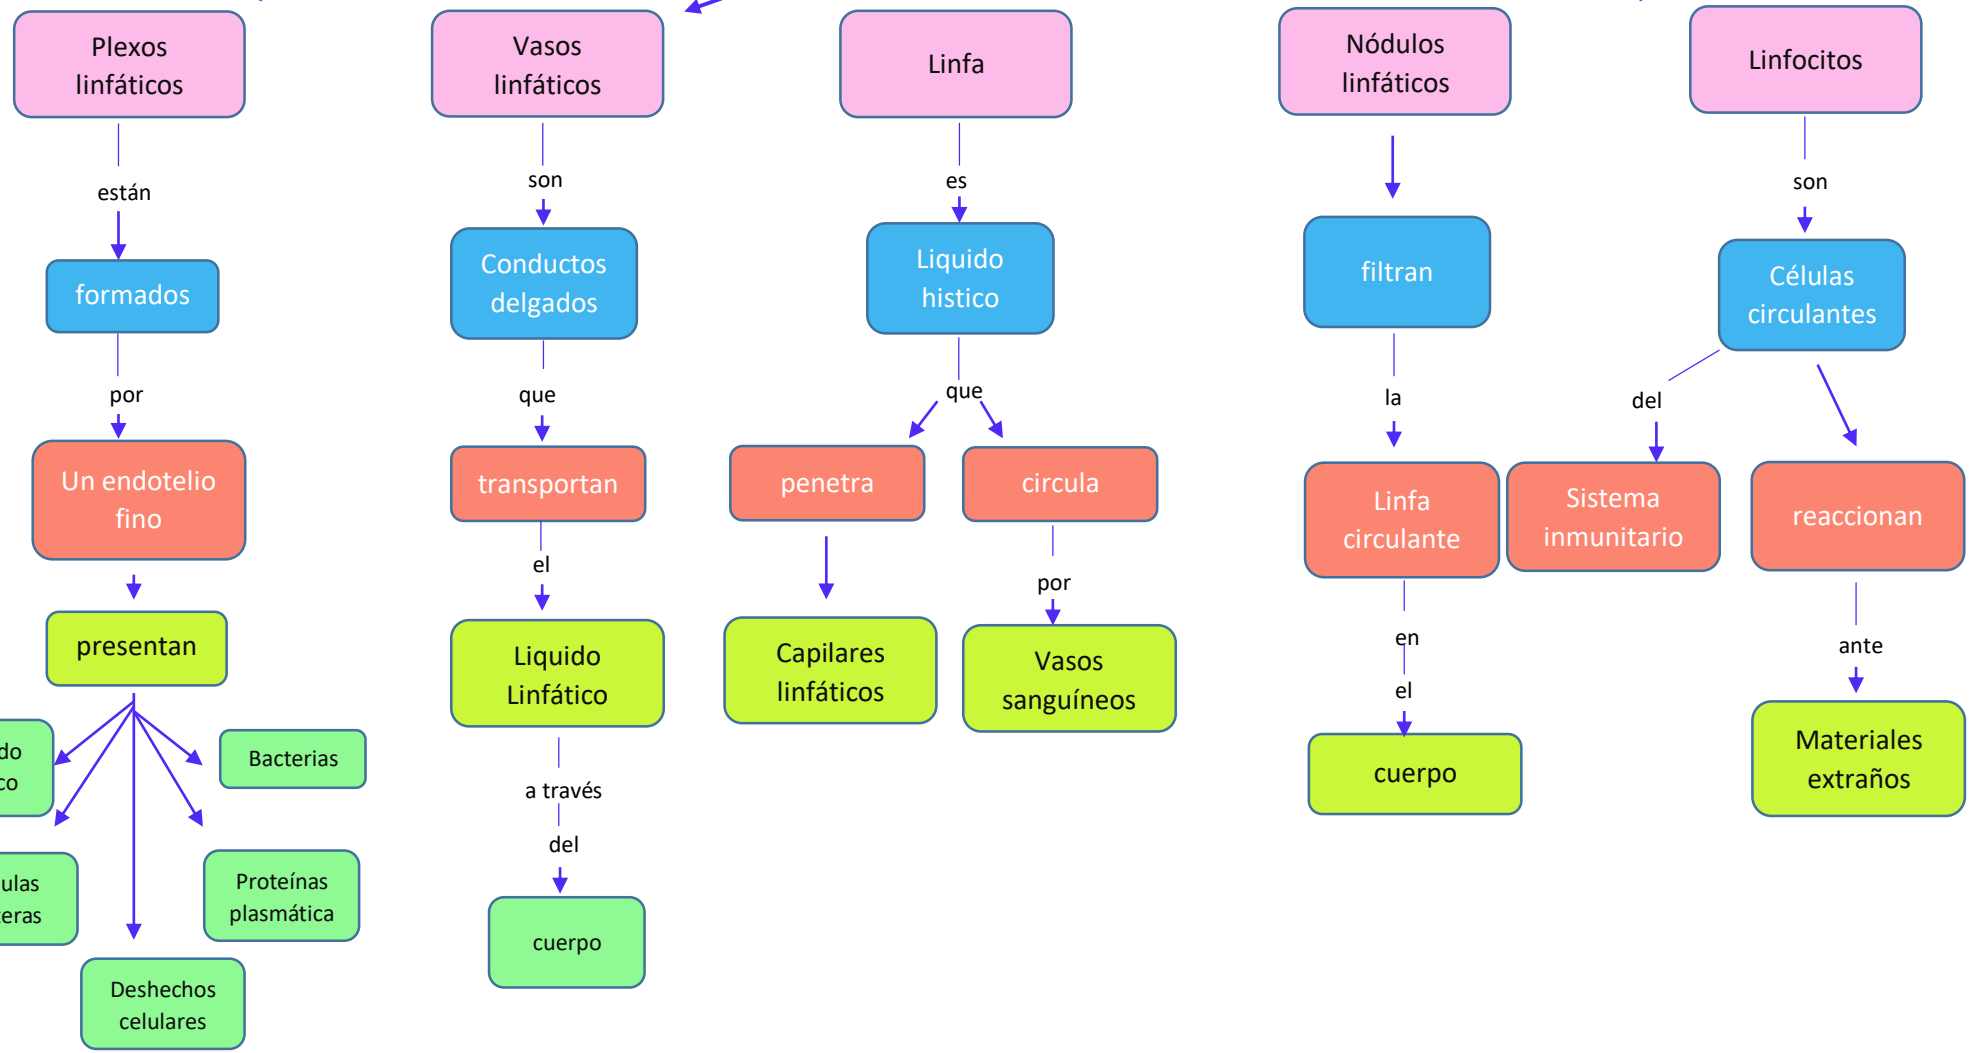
Plexos linfáticos

están

formados

por

Un endotelio fino

presentan

do
co

ulas
eras

Deshechos celulares

Proteínas plasmática

Bacterias

Vasos linfáticos

son

Conductos delgados

que

transportan

el

Liquido Linfático

a través

del

cuerpo

Linfa

es

Liquido histico

que

penetra

Capilares linfáticos

circula

por

Vasos sanguíneos

Nódulos linfáticos

filtran

la

Linfa circulante

en

el

cuerpo

Linfocitos

son

Células circulantes

del

Sistema inmunitario

reaccionan

ante

Materiales extraños